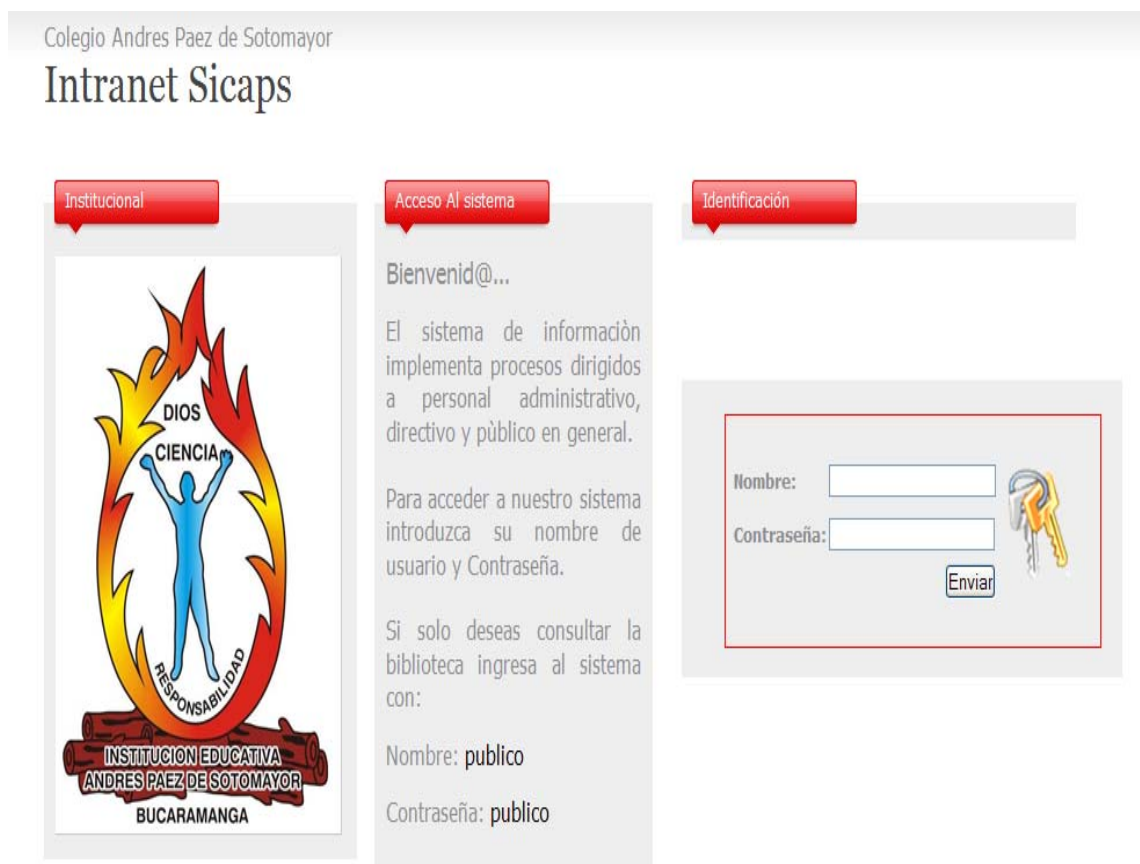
Colegio Andres Paez de Sotomayor

Intranet Sicaps

Institucional

DIOS
CIENCIA
RESPONSABILIDAD
INSTITUCION EDUCATIVA
ANDRES PAEZ DE SOTOMAYOR
BUCARAMANGA

Acceso Al sistema

Bienvenid@...

El sistema de informaciòn implementa procesos dirigidos a personal administrativo, directivo y pùblico en general.

Para acceder a nuestro sistema introduzca su nombre de usuario y Contraseña.

Si solo deseas consultar la biblioteca ingresa al sistema con:

Nombre: publico

Contraseña: publico

Identificación

Nombre:
Contraseña:
Enviar